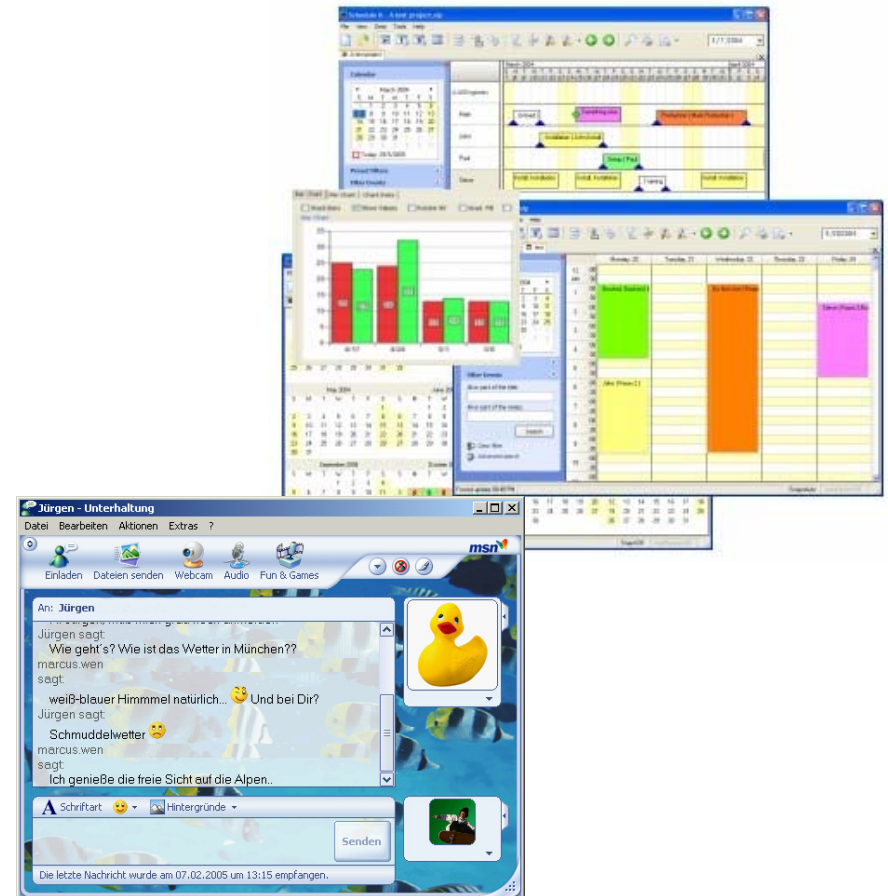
Schedule It - A test project.sip
File View Dime Tools Help

Calendar

March 2004

Today: 10/1/2005

Project Filters

Filter Results

Matt

John

Paul

Steve

Bar Chart

Show Values

Monday, 22
Tuesday, 23
Wednesday, 24
Thursday, 25
Friday, 26

Filter Events

May 2004

September 2004

Jürgen - Unterhaltung
Datei Bearbeiten Aktionen Extras ?
msn
Einladen Dateien senden Webcam Audio Fun & Games
An: Jürgen
Jürgen sagt:
Wie geht's? Wie ist das Wetter in München??
marcus.wen sagt:
weiß-blauer Himmmel natürlich... Und bei Dir?
Jürgen sagt:
Schmuddelwetter
marcus.wen sagt:
Ich genieße die freie Sicht auf die Alpen..
Schriftart Hintergründe
Senden
Die letzte Nachricht wurde am 07.02.2005 um 13:15 empfangen.